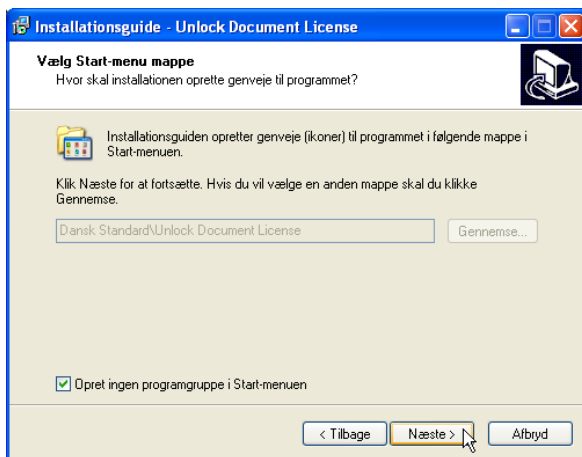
Installationsguide - Unlock Document License

Vælg Start-menu mappe
Hvor skal installationen oprette genveje til programmet?

Installationsguiden opretter genveje (ikoner) til programmet i følgende mappe i Start-menuen.

Klik Næste for at fortsætte. Hvis du vil vælge en anden mappe skal du klikke Gennemse.

Dansk Standard\Unlock Document License

Gennemse...

Opret ingen programgruppe i Start-menuen

< Tilbage
Næste >
Afbryd